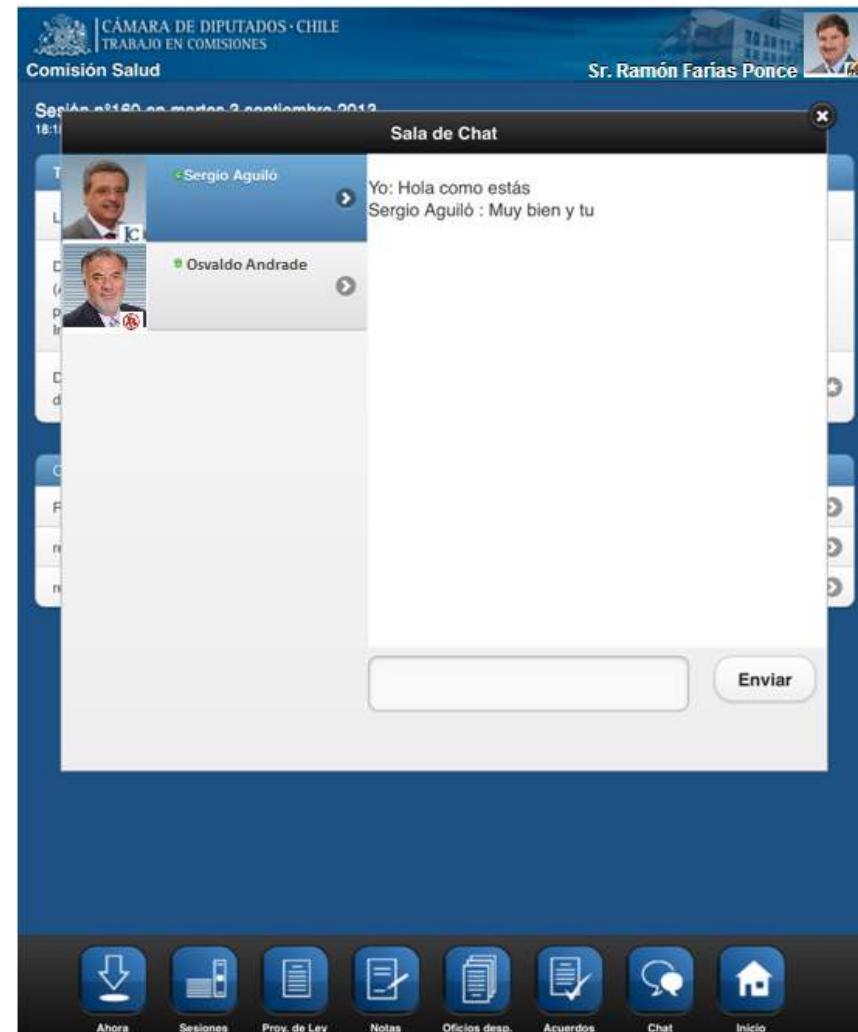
CÁMARA DE DIPUTADOS · CHILE
TRABAJO EN COMISIONES

Comisión Salud

Sr. Ramón Farias Ponce

Sesión nº160 en martes 3 septiembre 2013
18:1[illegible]

Sala de Chat

Sergio Aguiló

Osvaldo Andrade

Yo: Hola como estás
Sergio Aguiló : Muy bien y tu

Enviar

Ahora
Sesiones
Proy. de Ley
Notas
Oficios desp.
Acuerdos
Chat
Inicio